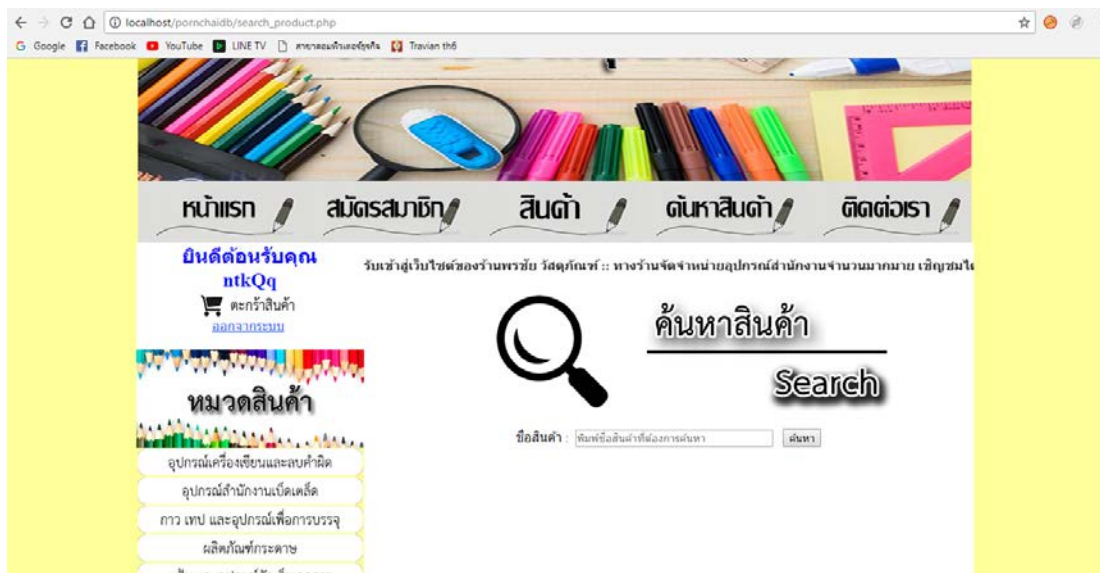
localhost/pornchaidb/search_product.php

Google Facebook YouTube LINE TV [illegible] Travian th6

หน้าแรก สมัครสมาชิก สินค้า ค้นหาสินค้า ติดต่อเรา

ยินดีต้อนรับคุณ
ntkQq
ตะกร้าสินค้า
ออกจากระบบ

รับเข้าสู่เว็บไซต์ของร้านพรชัย วัสดุภัณฑ์ :: ทางร้านจัดจำหน่ายอุปกรณ์สำนักงานจำนวนมากมาย เชิญชมใ

ค้นหาสินค้า
Search

หมวดสินค้า

อุปกรณ์เครื่องเขียนและลบคำผิด
อุปกรณ์สำนักงานเบ็ดเตล็ด
กาว เทป และอุปกรณ์เพื่อการบรรจุ
ผลิตภัณฑ์กระดาษ
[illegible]

ชื่อสินค้า : พิมพ์ชื่อสินค้าที่ต้องการค้นหา ค้นหา